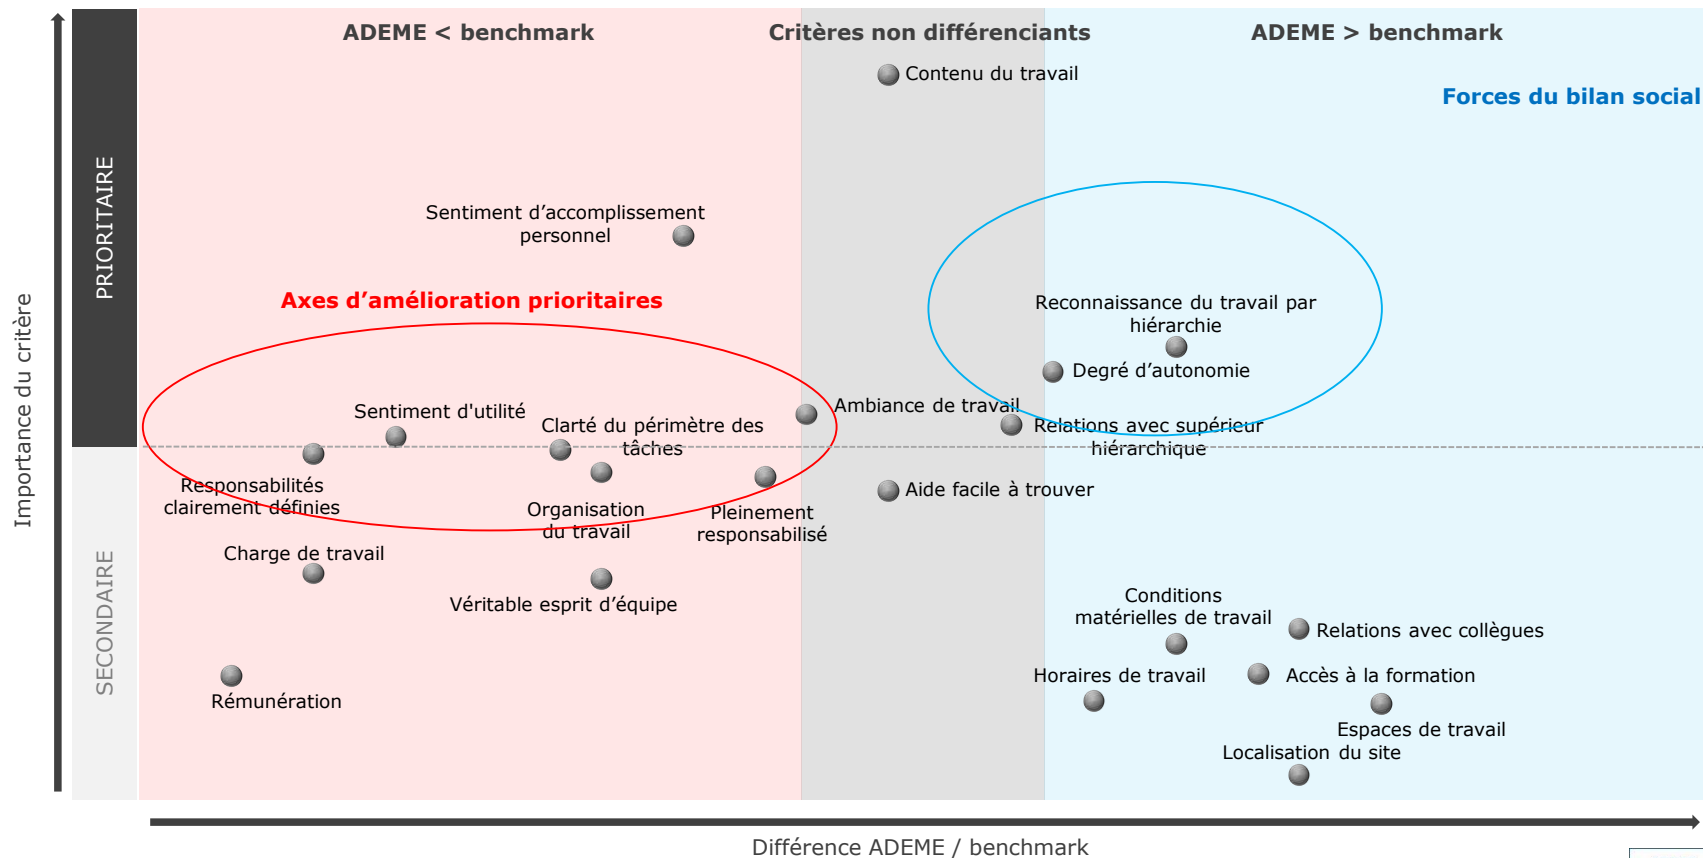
ADEME < benchmark

Critères non différenciants

ADEME > benchmark

Forces du bilan social

PRIORITAIRE

SECONDAIRE

Importance du critère

Contenu du travail

Sentiment d'accomplissement personnel

Axes d'amélioration prioritaires

Reconnaissance du travail par hiérarchie

Degré d'autonomie

Sentiment d'utilité

Clarté du périmètre des tâches

Ambiance de travail

Relations avec supérieur hiérarchique

Responsabilités clairement définies

Organisation du travail

Pleinement responsabilisé

Aide facile à trouver

Charge de travail

Véritable esprit d'équipe

Conditions matérielles de travail

Relations avec collègues

Horaires de travail

Accès à la formation

Rémunération

Espaces de travail

Localisation du site

Différence ADEME / benchmark